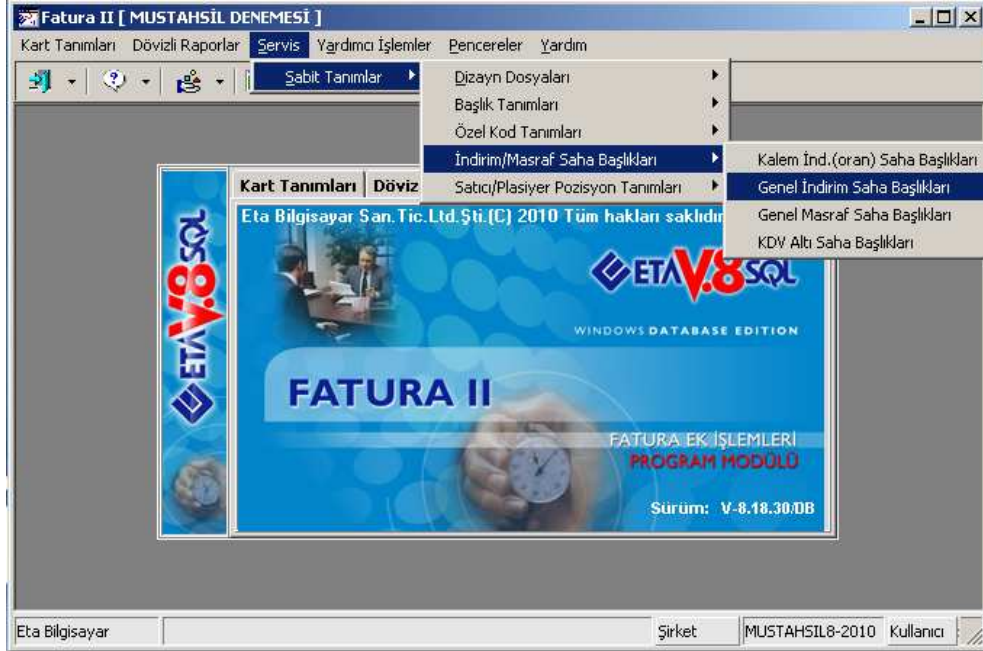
Fatura II [ MUSTAHSİL DENEMESİ ]

Kart Tanımları Dövizli Raporlar Servis Yardımcı İşlemler Pencereler Yardım

Sabit Tanımlar

Dizayn Dosyaları
Başlık Tanımları
Özel Kod Tanımları
İndirim/Masraf Saha Başlıkları
Satıcı/Plasiyer Pozisyon Tanımları

Kalem İnd.(oran) Saha Başlıkları
Genel İndirim Saha Başlıkları
Genel Masraf Saha Başlıkları
KDV Altı Saha Başlıkları

Kart Tanımları Döviz

Eta Bilgisayar San.Tic.Ltd.Şti.(C) 2010 Tüm hakları saklıdır

ETA V.8 SQL

ETA V.8 SQL

WINDOWS DATABASE EDITION

FATURA II

FATURA EK İŞLEMLERİ
PROGRAM MODÜLÜ

Sürüm: V-8.18.30/DB

Eta Bilgisayar | Şirket | MUSTAHSIL8-2010 | Kullanıcı